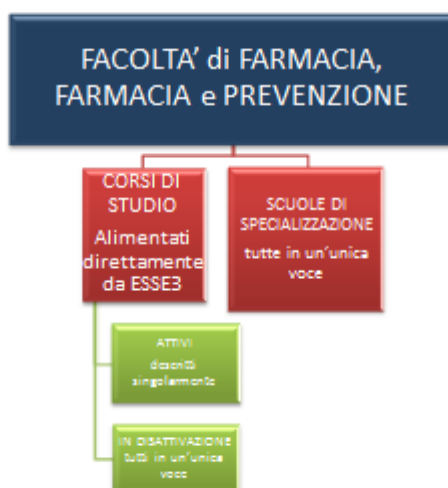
FACOLTA' di FARMACIA, FARMACIA e PREVENZIONE

CORSI DI STUDIO
Alimentati direttamente da ESSE3

SCUOLE DI SPECIALIZZAZIONE
tutte in un'unica voce

ATTIVI
descritti singolarmente

IN DISATTIVAZIONE
tutti in un'unica voce